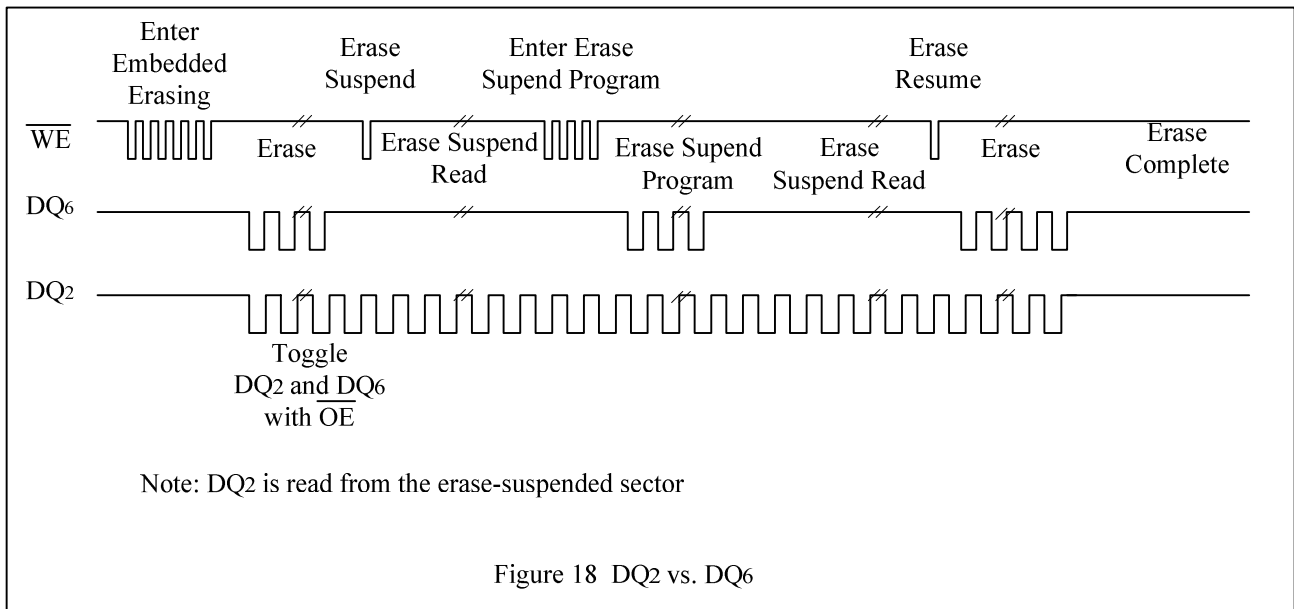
Enter Embedded Erasing

Erase Suspend

Enter Erase Supend Program

Erase Resume

$\overline{WE}$

Erase

Erase Suspend Read

Erase Supend Program

Erase Suspend Read

Erase

Erase Complete

DQ6

DQ2

Toggle DQ2 and DQ6 with $\overline{OE}$

Note: DQ2 is read from the erase-suspended sector

Figure 18 DQ2 vs. DQ6